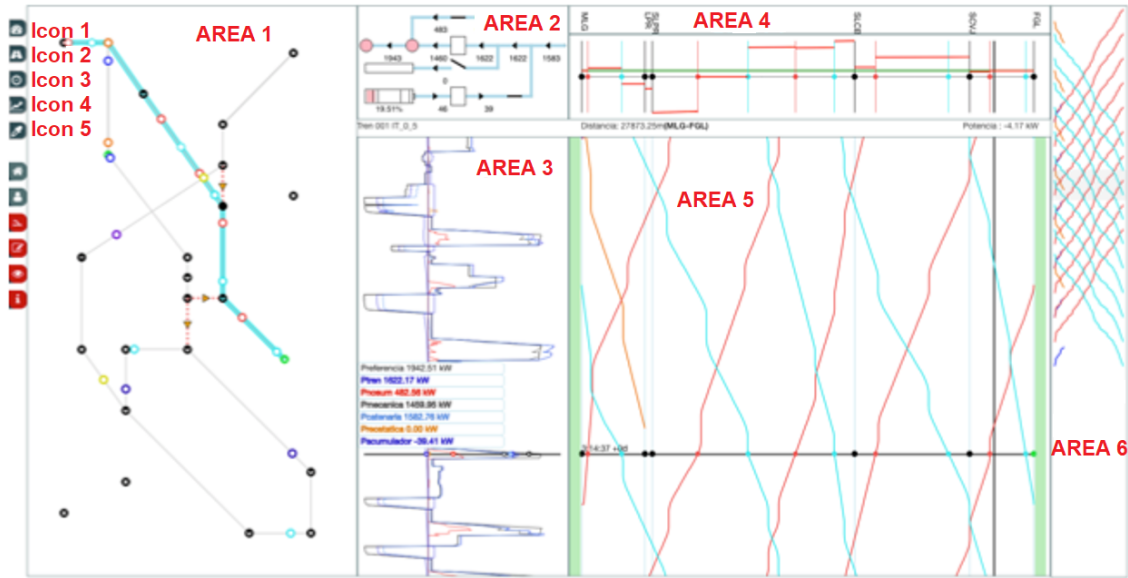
Icon 1
Icon 2
Icon 3
Icon 4
Icon 5

AREA 1

AREA 2

483
1943 1460 1622 1622 1583
0
19.51% 46 39

AREA 4

MLG SLCB SOV FGL

Tren 001 IT_0_5
Distancia: 27873.25m(MLG-FGL)
Potencia : -4.17 kW

AREA 3

AREA 5

Preferencia 1942.51 kW
Ptren 1622.17 kW
Pconsum 482.56 kW
Pmecanica 1459.95 kW
Posterarla 1582.76 kW
Pnostatica 0.00 kW
Pacumulador -39.41 kW

3:14:37 +0d

AREA 6